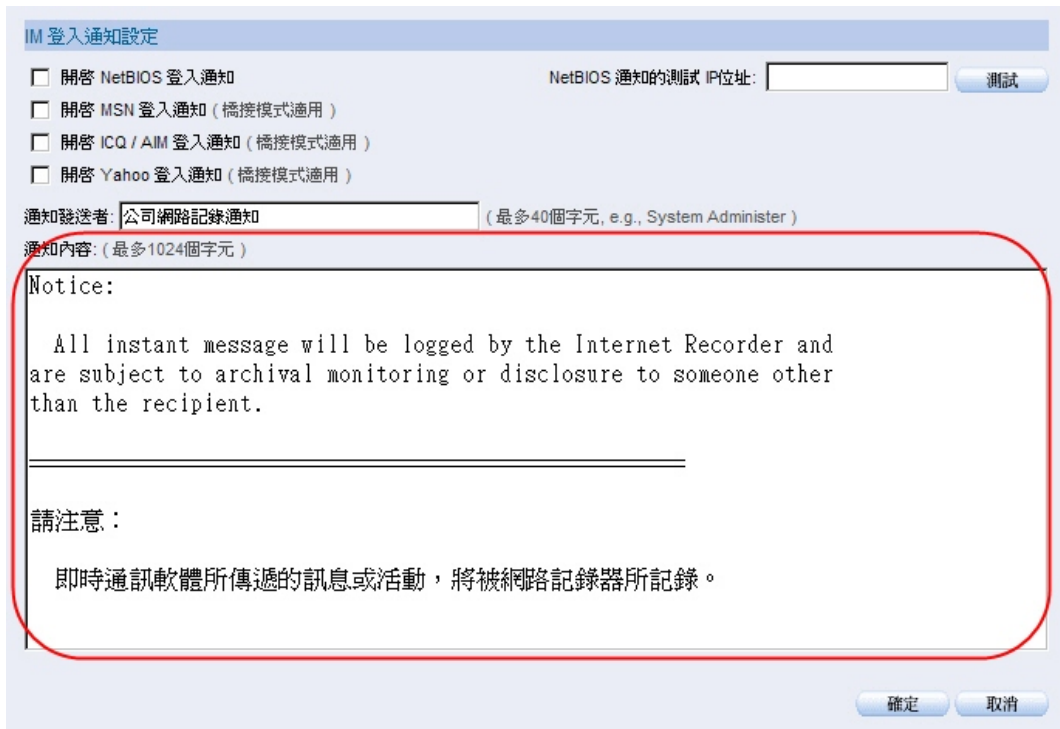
IM 登入通知設定

開啓 NetBIOS 登入通知

NetBIOS 通知的測試 IP位址:

測試

開啓 MSN 登入通知 ( 橋接模式適用 )

開啓 ICQ / AIM 登入通知 ( 橋接模式適用 )

開啓 Yahoo 登入通知 ( 橋接模式適用 )

通知發送者: 公司網路記錄通知 ( 最多40個字元, e.g., System Administer )

通知內容: ( 最多1024個字元 )

Notice:

All instant message will be logged by the Internet Recorder and are subject to archival monitoring or disclosure to someone other than the recipient.

請注意：

即時通訊軟體所傳遞的訊息或活動，將被網路記錄器所記錄。

確定

取消